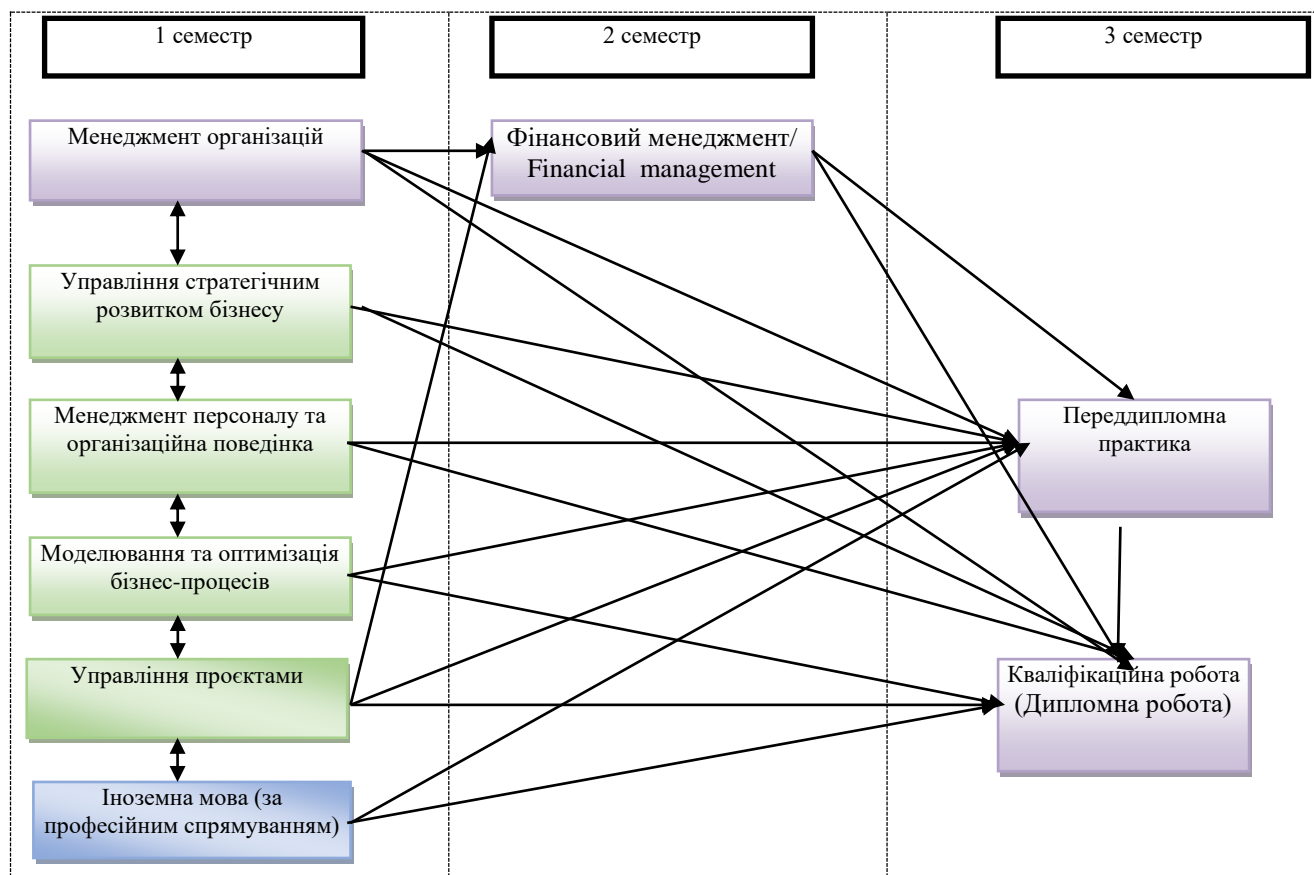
1 семестр

2 семестр

3 семестр

Менеджмент організацій

Фінансовий менеджмент/ Financial management

Управління стратегічним розвитком бізнесу

Менеджмент персоналу та організаційна поведінка

Переддипломна практика

Моделювання та оптимізація бізнес-процесів

Управління проєктами

Кваліфікаційна робота (Дипломна робота)

Іноземна мова (за професійним спрямуванням)